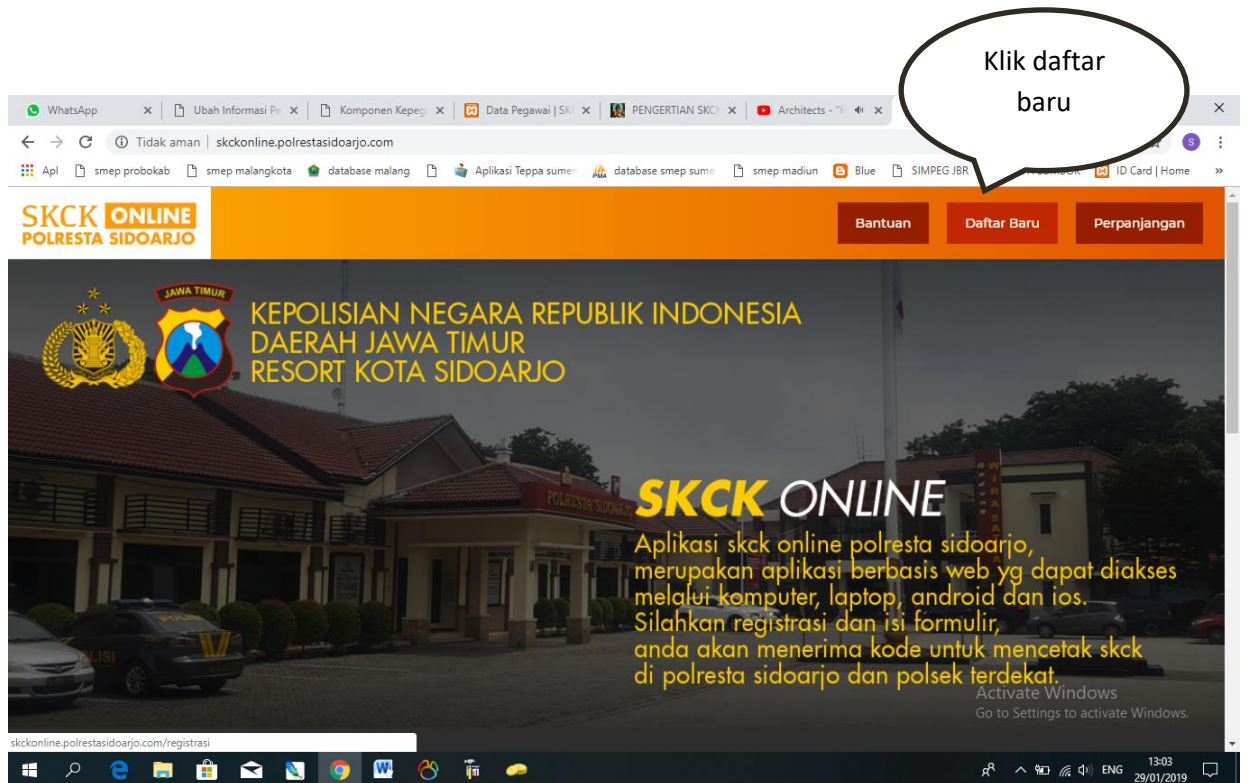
Klik daftar baru

WhatsApp | Ubah Informasi Pe | Komponen Kepeg | Data Pegawai | SK | PENGERTIAN SKC | Architects - "

Tidak aman | skckonline.polrestasidoarjo.com

Apl | smep probokab | smep malangkota | database malang | Aplikasi Teppa sumen | database smep sume | smep madiun | Blue | SIMPEG JBR | ID Card | Home

SKCK ONLINE
POLRESTA SIDOARJO

Bantuan | Daftar Baru | Perpanjangan

JAWA TIMUR

KEPOLISIAN NEGARA REPUBLIK INDONESIA
DAERAH JAWA TIMUR
RESORT KOTA SIDOARJO

POLRESTA SIDOARJO

SKCK ONLINE

Aplikasi skck online polresta sidoarjo, merupakan aplikasi berbasis web yg dapat diakses melalui komputer, laptop, android dan ios. Silahkan registrasi dan isi formulir, anda akan menerima kode untuk mencetak skck di polresta sidoarjo dan polsek terdekat.

Activate Windows
Go to Settings to activate Windows.

skckonline.polrestasidoarjo.com/registrasi

ENG 13:03 29/01/2019